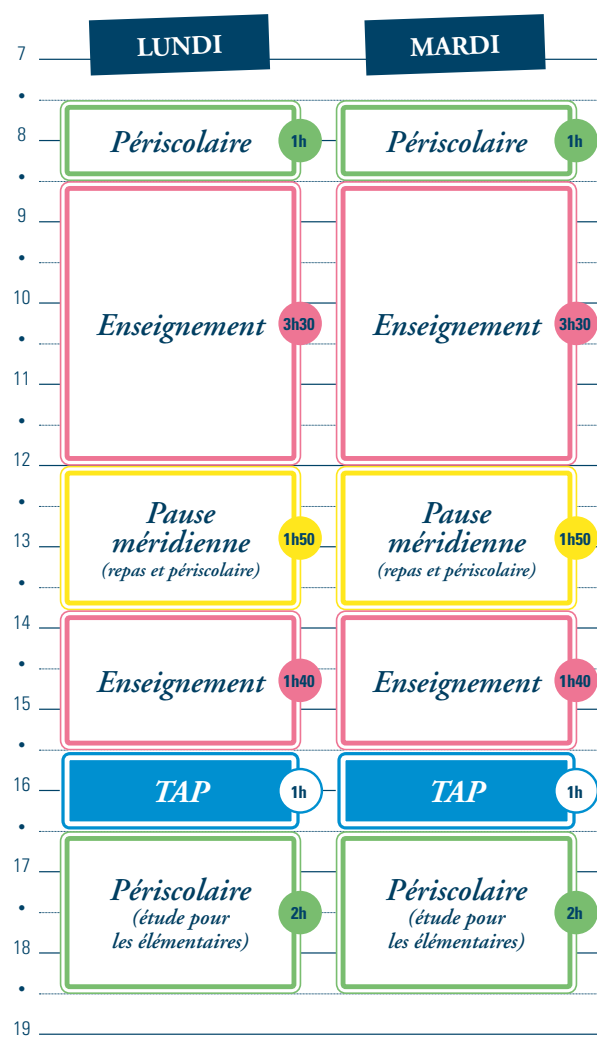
| | LUNDI | | MARDI | |
|---|---|---|---|---|
| 7 | | | | |
| 8 | Périscolaire | 1h | Périscolaire | 1h |
| 9–12 | Enseignement | 3h30 | Enseignement | 3h30 |
| 12–14 | Pause méridienne (repas et périscolaire) | 1h50 | Pause méridienne (repas et périscolaire) | 1h50 |
| 14–15 | Enseignement | 1h40 | Enseignement | 1h40 |
| 16 | TAP | 1h | TAP | 1h |
| 17–18 | Périscolaire (étude pour les élémentaires) | 2h | Périscolaire (étude pour les élémentaires) | 2h |
| 19 | | | | |